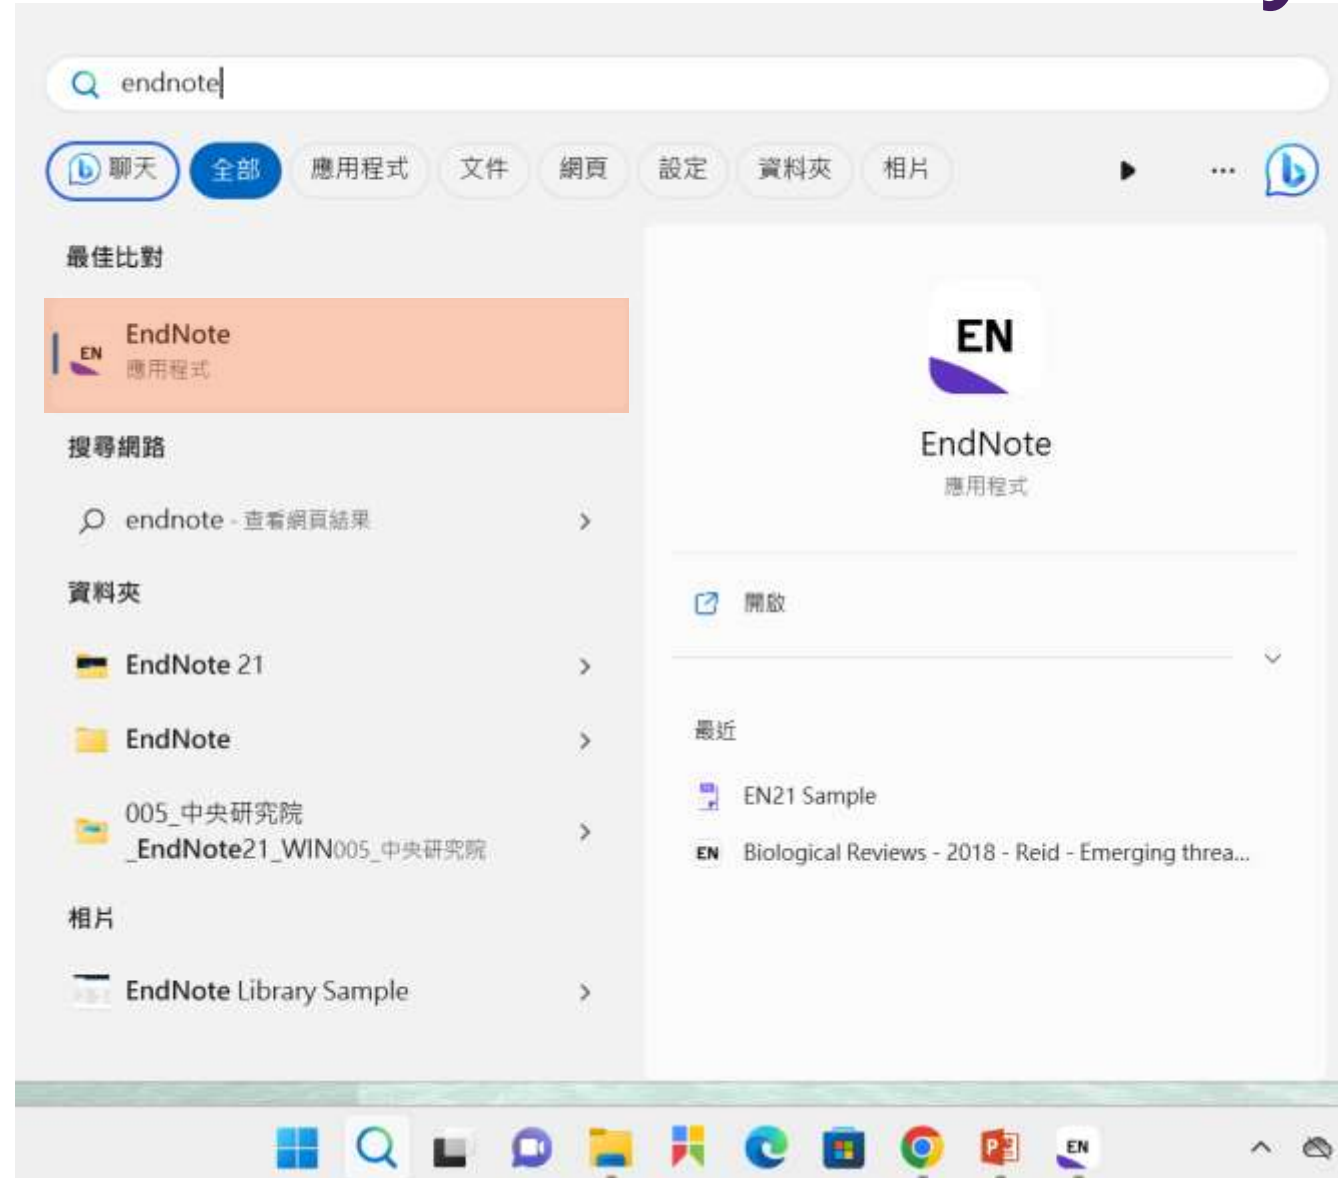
endnote

聊天 全部 應用程式 文件 網頁 設定 資料夾 相片 ...

最佳比對

EN EndNote
應用程式

搜尋網路

endnote - 查看網頁結果 >

資料夾

EndNote 21 >

EndNote >

005_中央研究院_EndNote21_WIN005_中央研究院 >

相片

EndNote Library Sample >

EN
EndNote
應用程式

開啟

最近

EN21 Sample

EN Biological Reviews - 2018 - Reid - Emerging threa...

EN